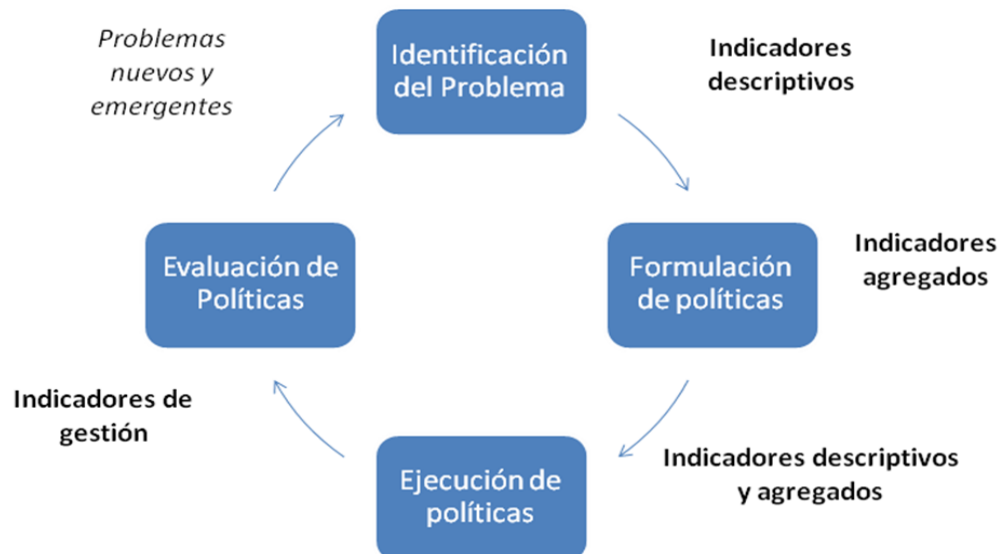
Problemas nuevos y emergentes

Identificación del Problema

Indicadores descriptivos

Evaluación de Políticas

Formulación de políticas

Indicadores agregados

Indicadores de gestión

Ejecución de políticas

Indicadores descriptivos y agregados